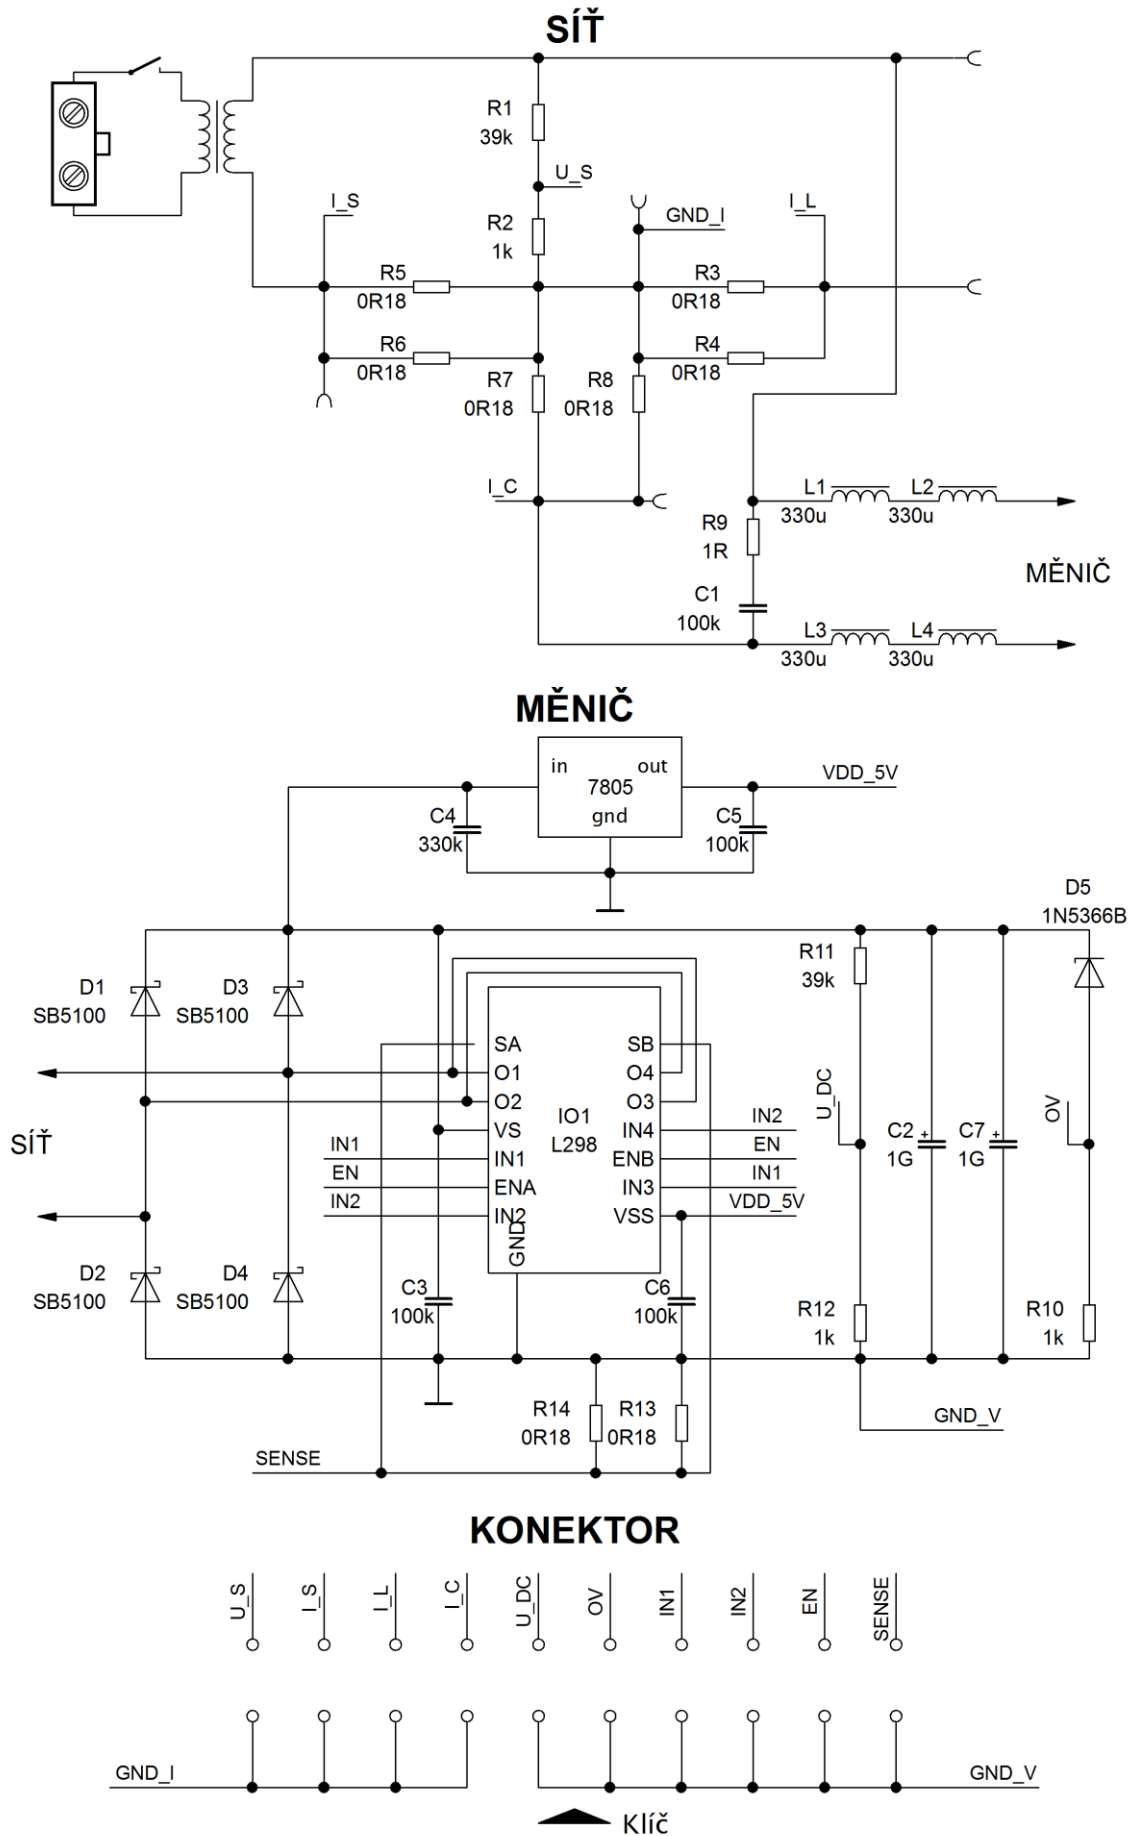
SÍŤ

R1
39k
U_S
R2
1k
I_S
GND_I
I_L
R5
0R18
R3
0R18
R6
0R18
R4
0R18
R7
0R18
R8
0R18
I_C
L1
330u
L2
330u
R9
1R
MĚNIČ
C1
100k
L3
330u
L4
330u

MĚNIČ

in
out
7805
gnd
VDD_5V
C4
330k
C5
100k
D5
1N5366B
R11
39k
D1
SB5100
D3
SB5100
SA
SB
O1
O4
O2
O3
IO1
L298
U_DC
OV
SÍŤ
VS
IN4
IN2
C2
1G
C7
1G
IN1
IN1
ENB
EN
EN
ENA
IN3
IN1
IN2
IN2
VSS
VDD_5V
GND
D2
SB5100
D4
SB5100
C3
100k
C6
100k
R12
1k
R10
1k
R14
0R18
R13
0R18
GND_V
SENSE

KONEKTOR

U_S
I_S
I_L
I_C
U_DC
OV
IN1
IN2
EN
SENSE
GND_I
GND_V
Klíč